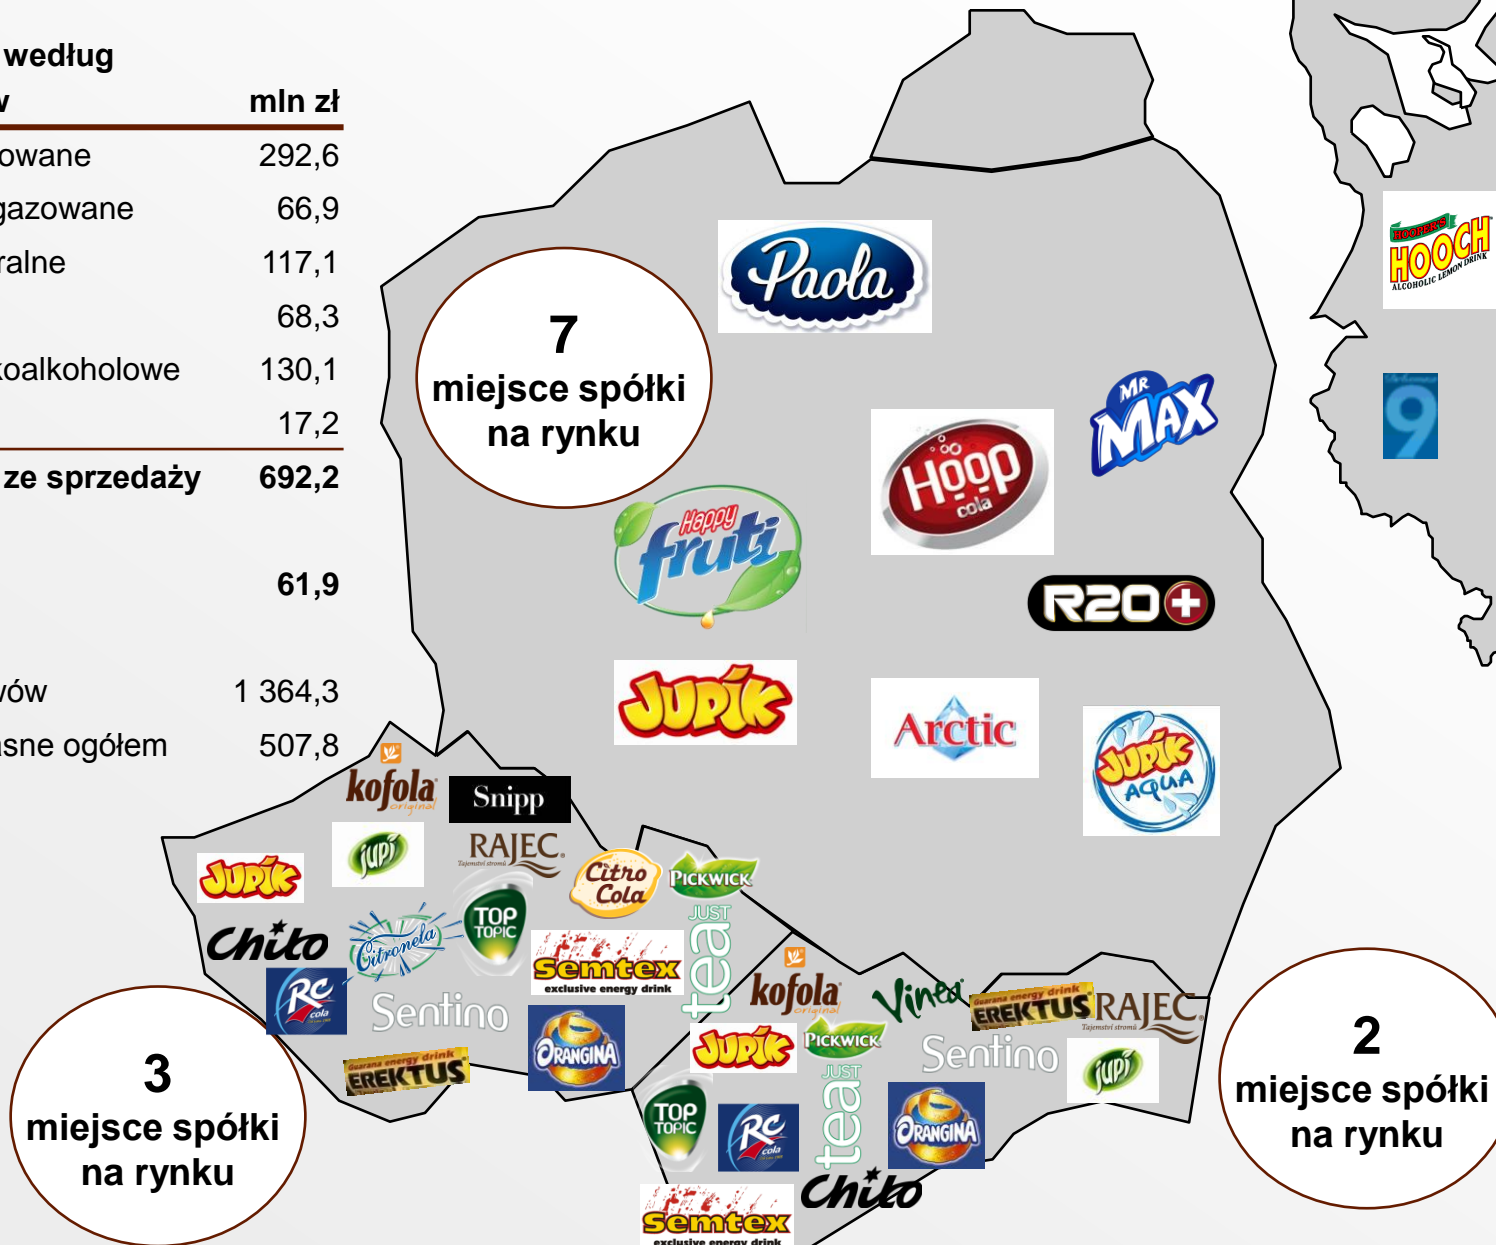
według

v | mln zł
owane | 292,6
gazowane | 66,9
ralne | 117,1
 | 68,3
koalkoholowe | 130,1
 | 17,2
ze sprzedaży | 692,2

61,9

wów | 1 364,3
asne ogółem | 507,8

7 miejsce spółki na rynku

Paola

HOOCH ALCOHOLIC LEMON DRINK

MR MAX

Hoop cola

Happy fruti

R20

9

Jupik

Arctic

Jupik Aqua

kofola original

Snipp

Jupí

RAJEC

Citro Cola

Pickwick

Jupik

Chito

Citronela

Top Topic

Just tea

Semtex exclusive energy drink

Rc cola

Sentino

kofola original

Vinea

Erektus

RAJEC

Orangina

Erektus

Jupik

Pickwick

Sentino

Jupí

3 miejsce spółki na rynku

Top Topic

Rc cola

Just tea

Orangina

2 miejsce spółki na rynku

Chito

Semtex exclusive energy drink